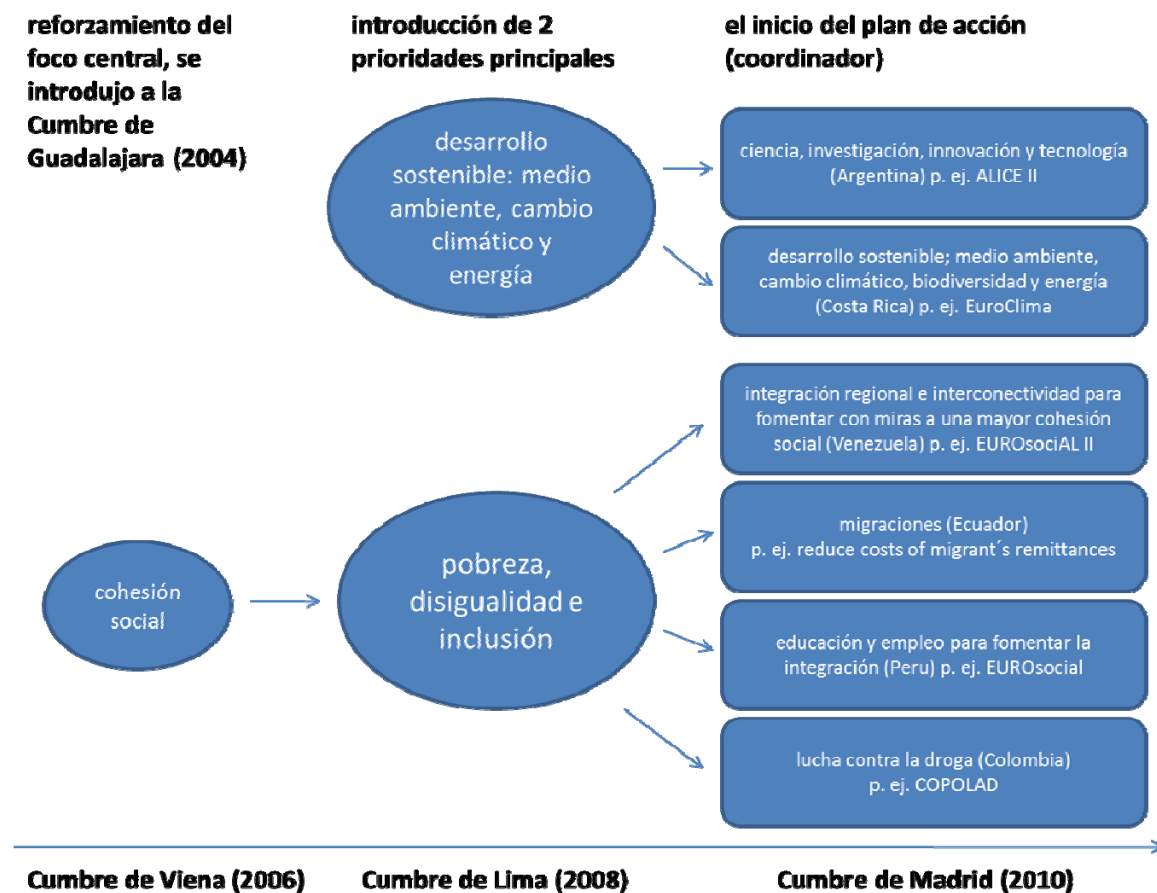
reforzamiento del foco central, se introdujo a la Cumbre de Guadalajara (2004)

introducción de 2 prioridades principales

el inicio del plan de acción (coordinador)

desarrollo sostenible: medio ambiente, cambio climático y energía

ciencia, investigación, innovación y tecnología (Argentina) p. ej. ALICE II

desarrollo sostenible; medio ambiente, cambio climático, biodiversidad y energía (Costa Rica) p. ej. EuroClima

integración regional e interconectividad para fomentar con miras a una mayor cohesión social (Venezuela) p. ej. EUROsociAL II

migraciones (Ecuador) p. ej. reduce costs of migrant´s remittances

cohesión social

pobreza, disigualidad e inclusión

educación y empleo para fomentar la integración (Peru) p. ej. EUROsocial

lucha contra la droga (Colombia) p. ej. COPOLAD

Cumbre de Viena (2006)

Cumbre de Lima (2008)

Cumbre de Madrid (2010)